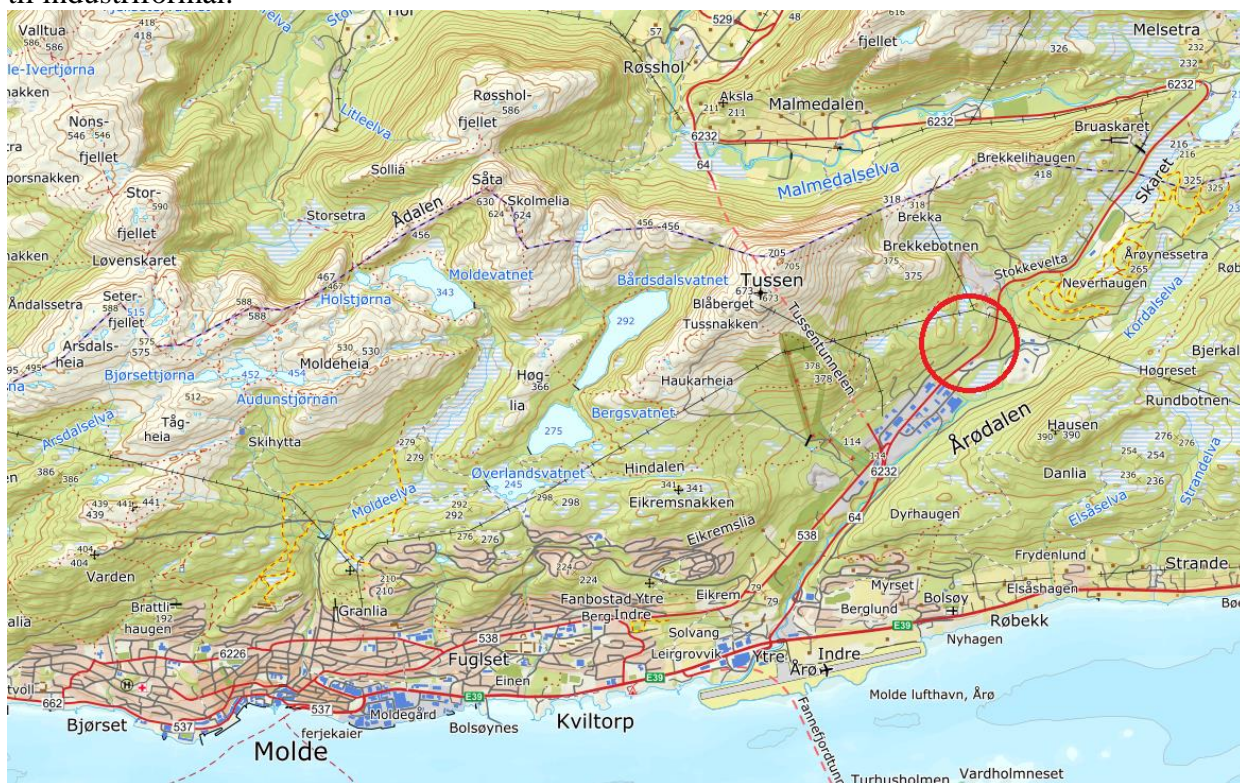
til industriformål.

Valltua 586 586 418 le-Ivertjørna nakken Nons- 546 546 fjellet porsnakken Stor- 590 fjellet nakken Løvenskaret Åndalssetra Seter- 588 fjellet Arsdals- 575 heia Bjørsettjørna Arsdalselva Tåg- heia 386 386 439 441 439 404 404 Varden Brattli 192 haugen alia tvoll 662 Bjørset 537 Molde ferjekaier Moldegard 537 6226 Granlia 210 210 Skihytta Moldeelva 279 279 Audunstjørnan 452 454 Moldeheia 530 530 512 Holstjørna 588 588 467 467 Moldevatnet 343 Ådalen 456 Storsetra Sollia Rosshol- 586 fjellet Litleelva Storelva Hol Såta 630 624 Skolmelia 624 456 456 Bårdsdalsvatnet 292 Høg- 366 lia Bergsvatnet 275 Øverlandsvatnet 245 292 292 298 298 276 276 224 224 Fanbostad Ytre Berg Indre 538 Fuglset Einen E39 Bolsøynes Kviltorp Eikremslia Eikremsnakken 341 341 Hindalen Haukarheia Tussnakken Blåberget 673 673 Tussen 705 705 Tussentunnelen 378 378 114 114 6232 538 64 Eikrem 79 79 Solvang Leirgrovvik Ytre Indre Årø Molde lufthavn, Årø Fannefjordtunnelen Turhusholmen Vardholmneset E39 Berglund Myrset Bolsøy Nyhagen Røbekk Elsåshagen Frydenlund Strande Bo Dyrhaugen Danlia 236 236 Elsåselva Strandelva 254 254 276 276 Hausen 390 390 Rundbotnen Høgreset Bjerka Årødalen Kordalselva Neverhaugen 265 Årøynessetra Skaret 325 325 216 216 Bruaskaret 6232 Stokkevelta Brekkebotnen 375 375 Brekka 318 318 Brekkelihaugen 418 Malmedalselva Malmedalen 6232 6232 Aksla 211 211 Røsshol 64 529 48 57 fjellet Melsetra 326 232 232 Røb